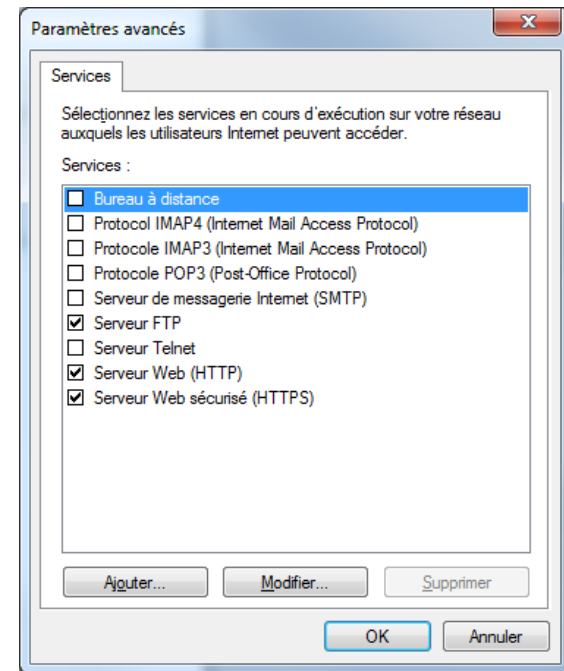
Paramètres avancés

Services

Sélectionnez les services en cours d'exécution sur votre réseau auxquels les utilisateurs Internet peuvent accéder.

Services :

☐ Bureau à distance
☐ Protocol IMAP4 (Internet Mail Access Protocol)
☐ Protocole IMAP3 (Internet Mail Access Protocol)
☐ Protocole POP3 (Post-Office Protocol)
☐ Serveur de messagerie Internet (SMTP)
☑ Serveur FTP
☐ Serveur Telnet
☑ Serveur Web (HTTP)
☑ Serveur Web sécurisé (HTTPS)

Ajouter... Modifier... Supprimer

OK Annuler